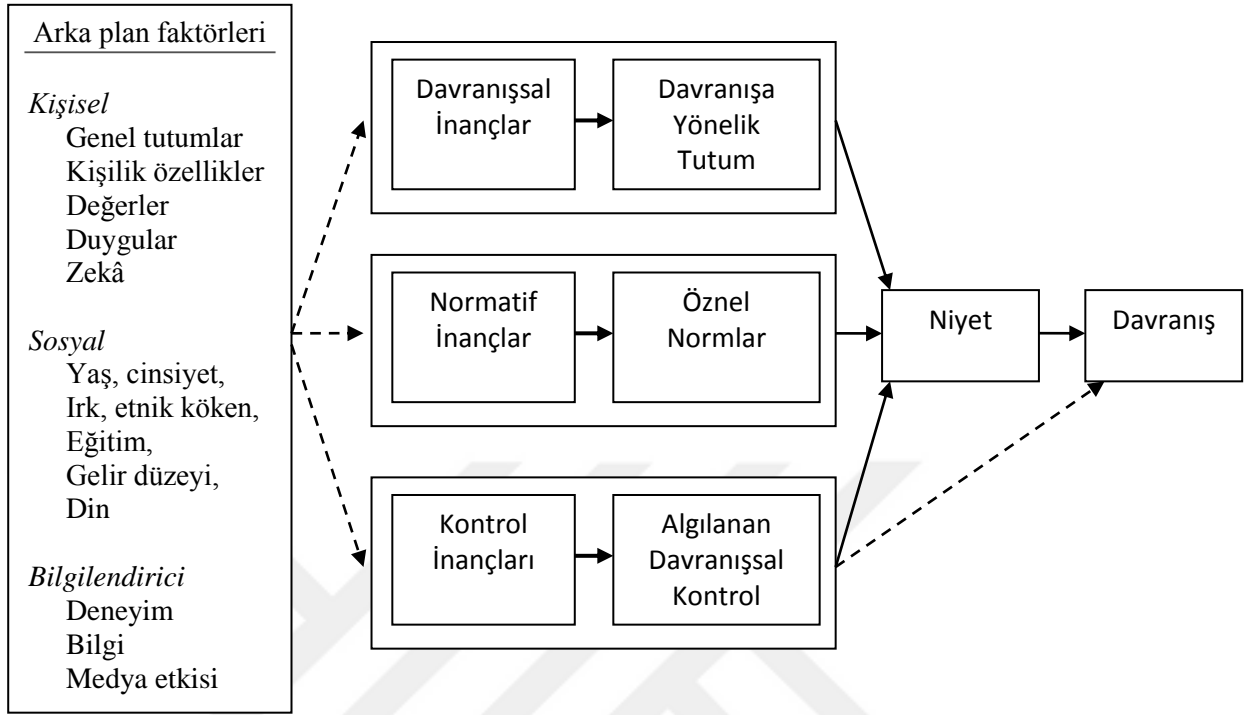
Arka plan faktörleri

Kişisel
Genel tutumlar
Kişilik özellikler
Değerler
Duygular
Zekâ

Sosyal
Yaş, cinsiyet,
Irk, etnik köken,
Eğitim,
Gelir düzeyi,
Din

Bilgilendirici
Deneyim
Bilgi
Medya etkisi

Davranışsal İnançlar

Davranışa Yönelik Tutum

Normatif İnançlar

Öznel Normlar

Kontrol İnançları

Algılanan Davranışsal Kontrol

Niyet

Davranış